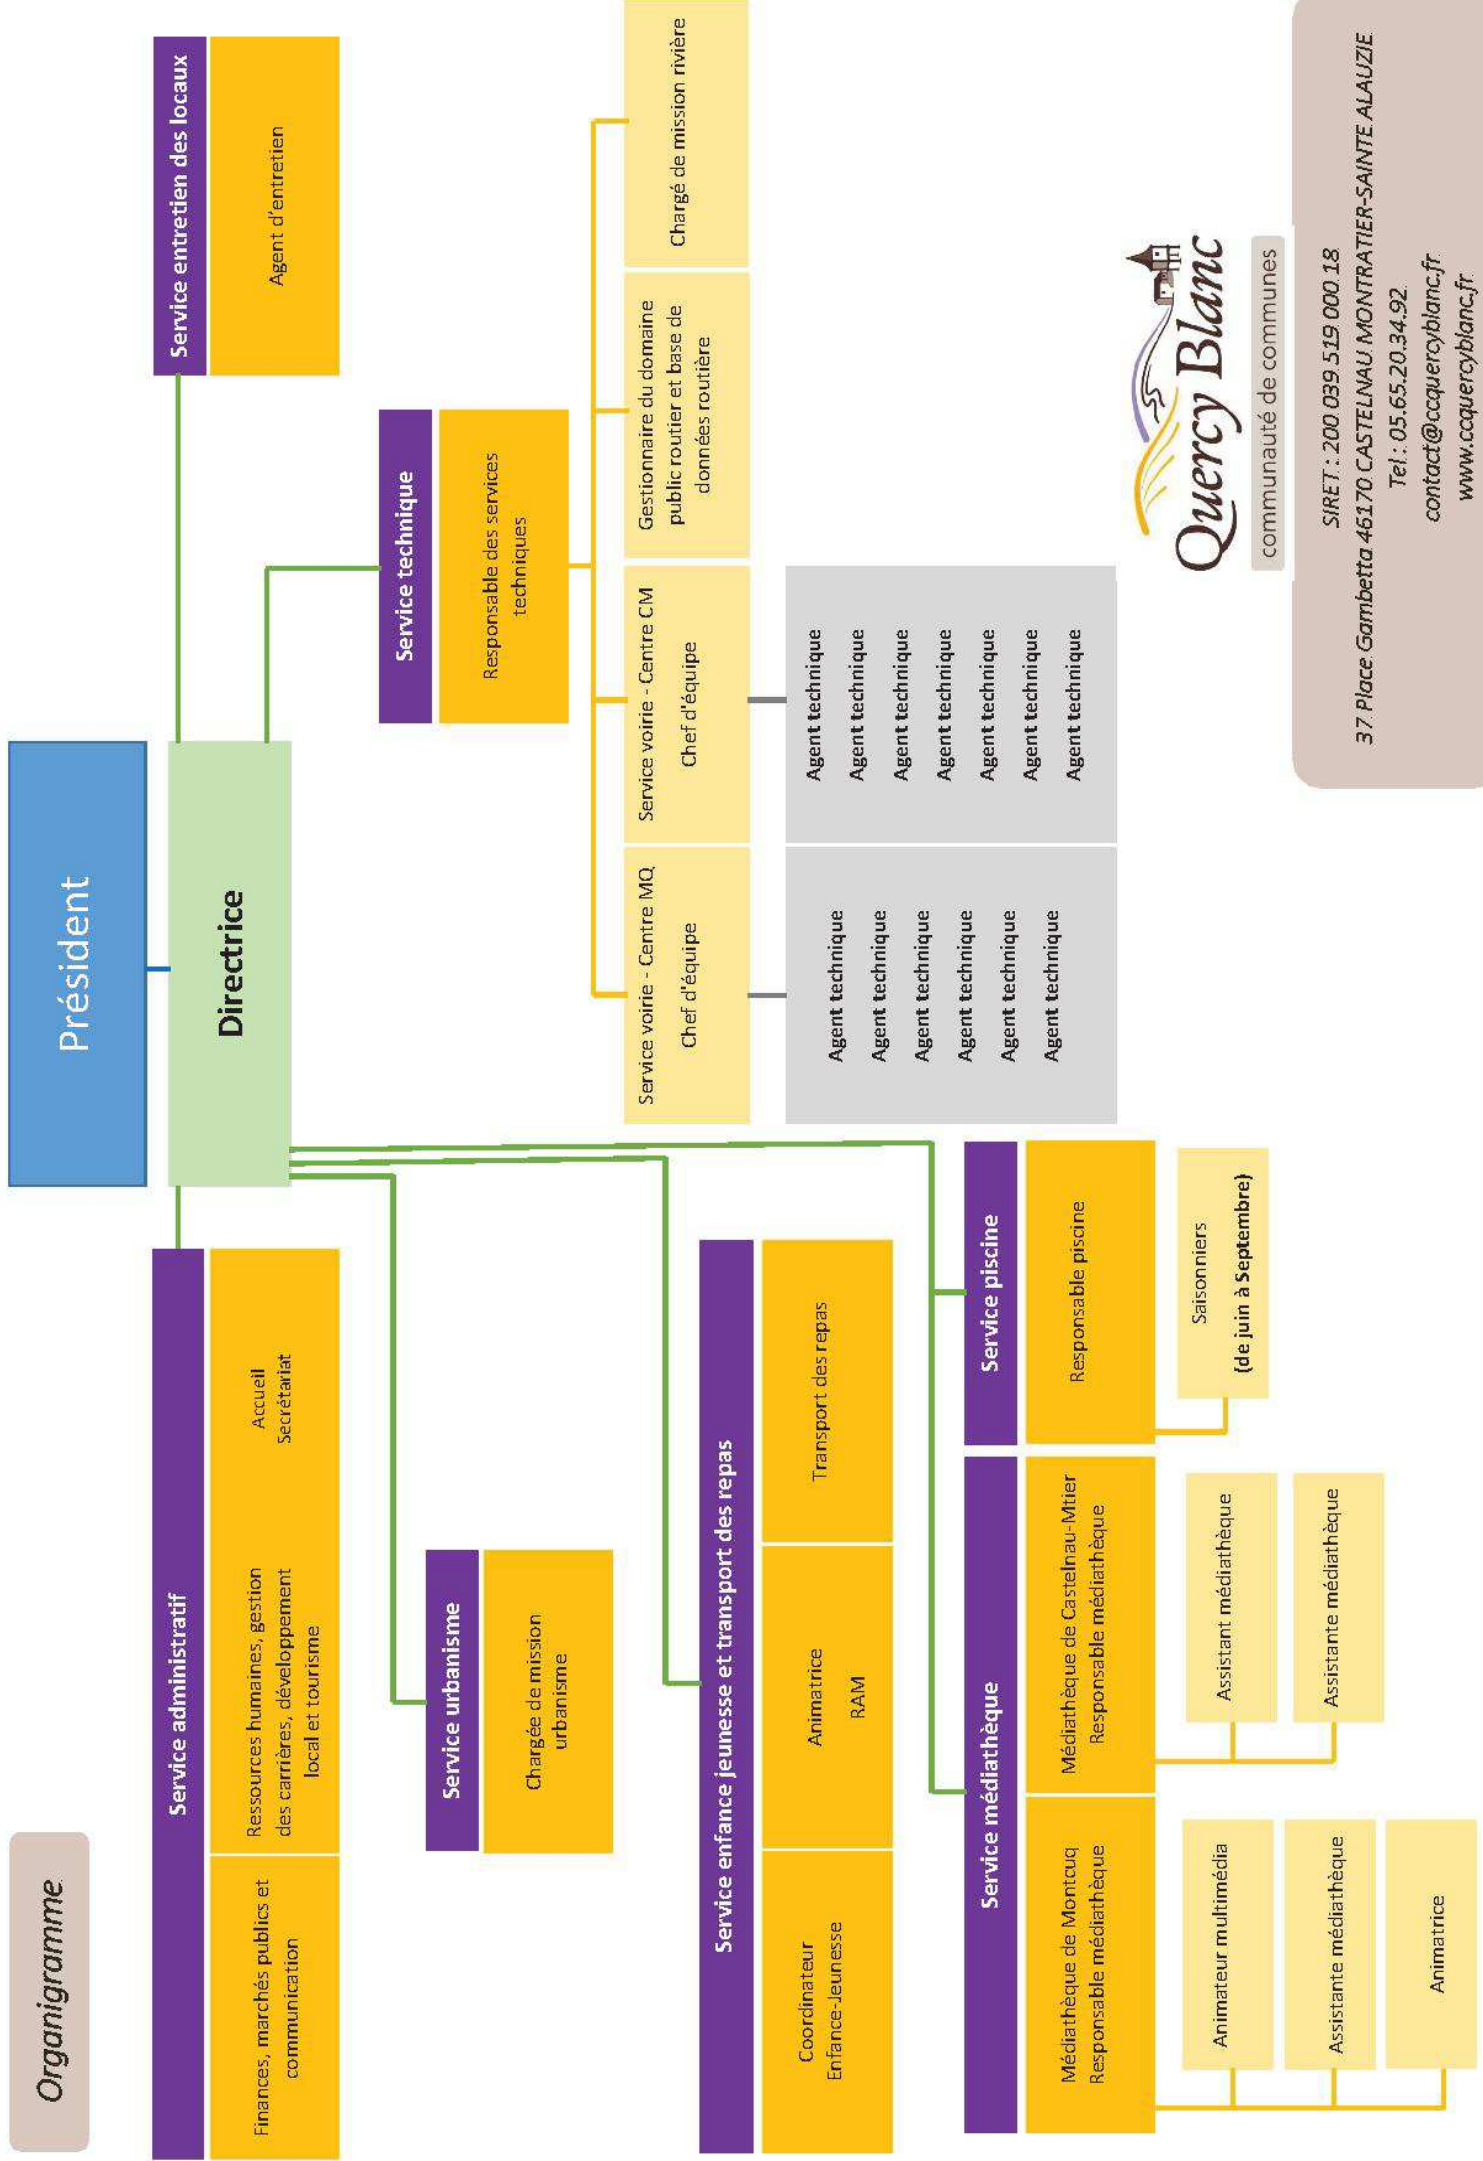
Organigramme

Président

Directrice

Service administratif

Finances, marchés publics et communication

Ressources humaines, gestion des carrières, développement local et tourisme

Accueil Secrétariat

Service urbanisme

Chargée de mission urbanisme

Service enfance jeunesse et transport des repas

Coordinateur Enfance-Jeunesse

Animatrice RAM

Transport des repas

Service médiathèque

Médiathèque de Montcuq Responsable médiathèque

Animateur multimédia

Assistante médiathèque

Animatrice

Médiathèque de Castelnau-Mtier Responsable médiathèque

Assistant médiathèque

Assistante médiathèque

Service piscine

Responsable piscine

Saisonniers (de juin à Septembre)

Service entretien des locaux

Agent d'entretien

Service technique

Responsable des services techniques

Service voirie - Centre MQ Chef d'équipe

Agent technique
Agent technique
Agent technique
Agent technique
Agent technique
Agent technique

Service voirie - Centre CM Chef d'équipe

Agent technique
Agent technique
Agent technique
Agent technique
Agent technique
Agent technique
Agent technique

Gestionnaire du domaine public routier et base de données routière

Chargé de mission rivière

Quercy Blanc
communauté de communes

SIRET : 200 039 519 000 18
37 Place Gambetta 46170 CASTELNAU MONTRATIER-SAINTE ALAUZIE
Tel : 05.65.20.34.92
contact@ccquercyblanc.fr
www.ccquercyblanc.fr